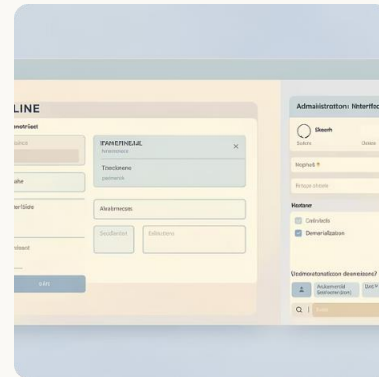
LINE

nmotrisat

olsnce

ahe

erfible

adsaad

Lait

TAMEHNEJE

Tanticnaas

Tracknone

yeatnorn

Alvateecas

Seclarines

Selectrans

Admaiistration: Nnterfac

Boanh

Solors

Oclara

Ingrnest

Bcrqe zinste

Hosteer

Calrvtade

Demarlization

Uedmorotaration deoreisen?

Aukerenid Sabrabeoriare

Dat

Q